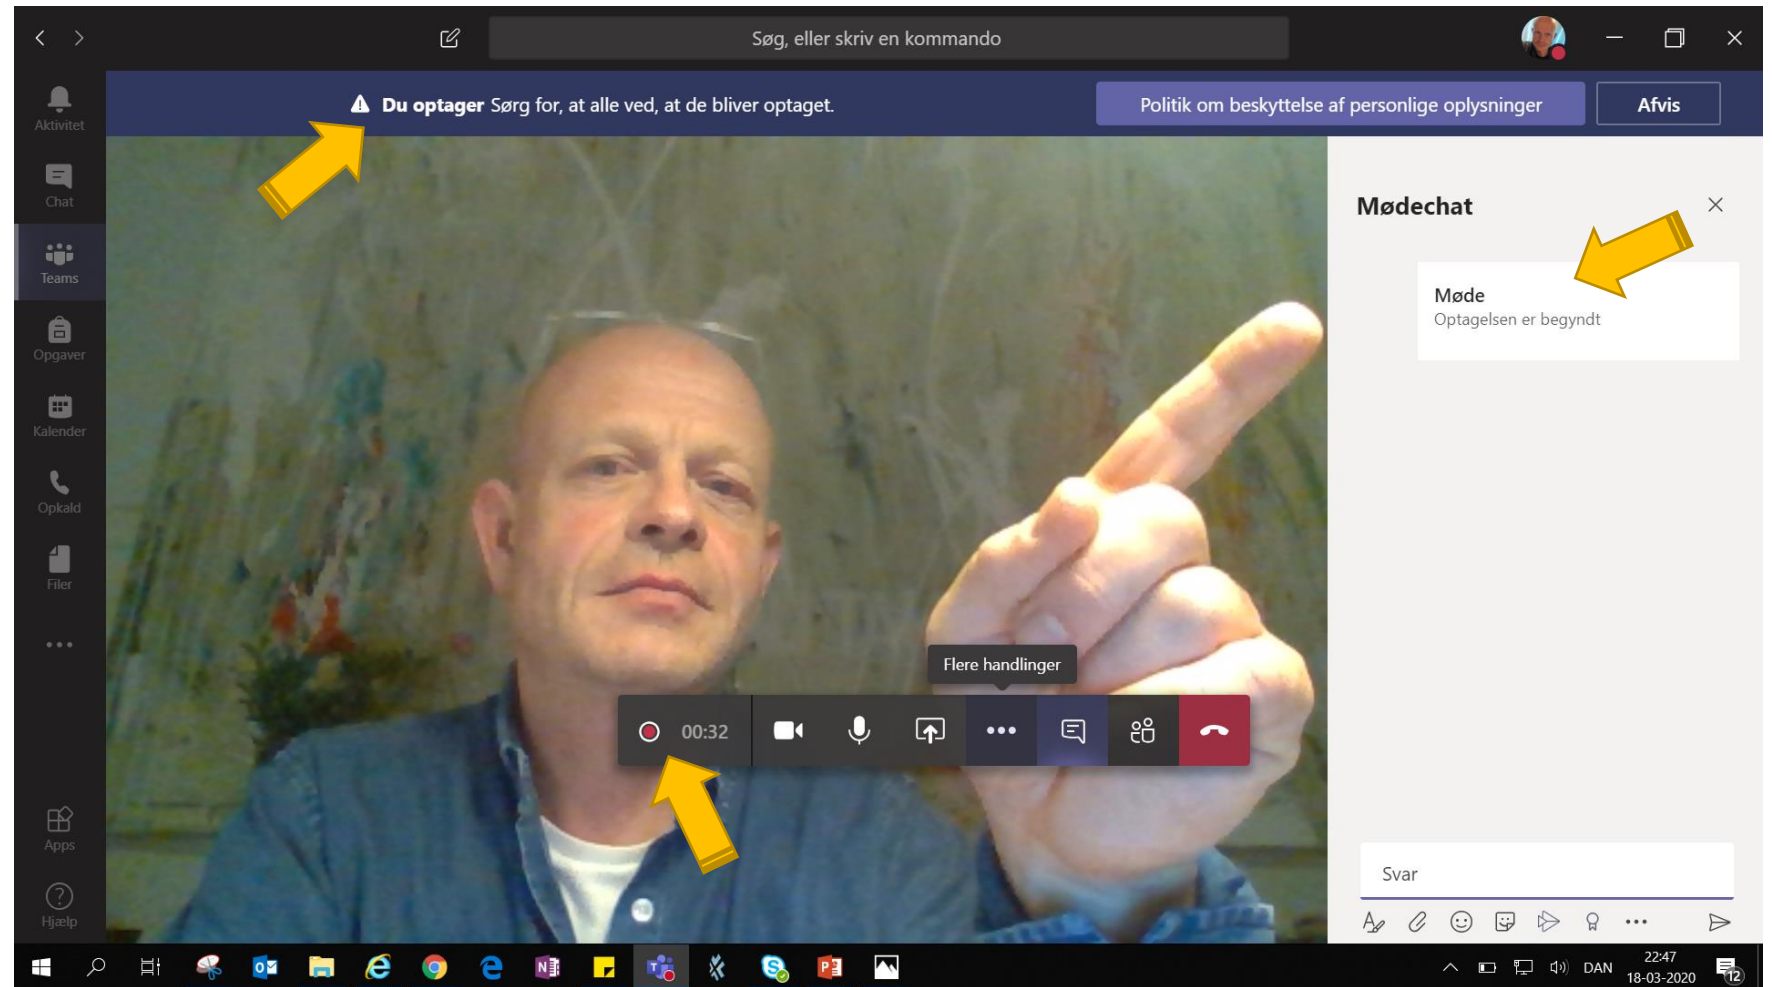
Søg, eller skriv en kommando

Du optager Sørg for, at alle ved, at de bliver optaget.

Politik om beskyttelse af personlige oplysninger

Afvis

Aktivitet

Chat

Teams

Opgaver

Kalender

Opkald

Filer

...

Apps

Hjælp

Mødechat

Møde
Optagelsen er begyndt

Flere handlinger

00:32

Svar

DAN

22:47
18-03-2020

12